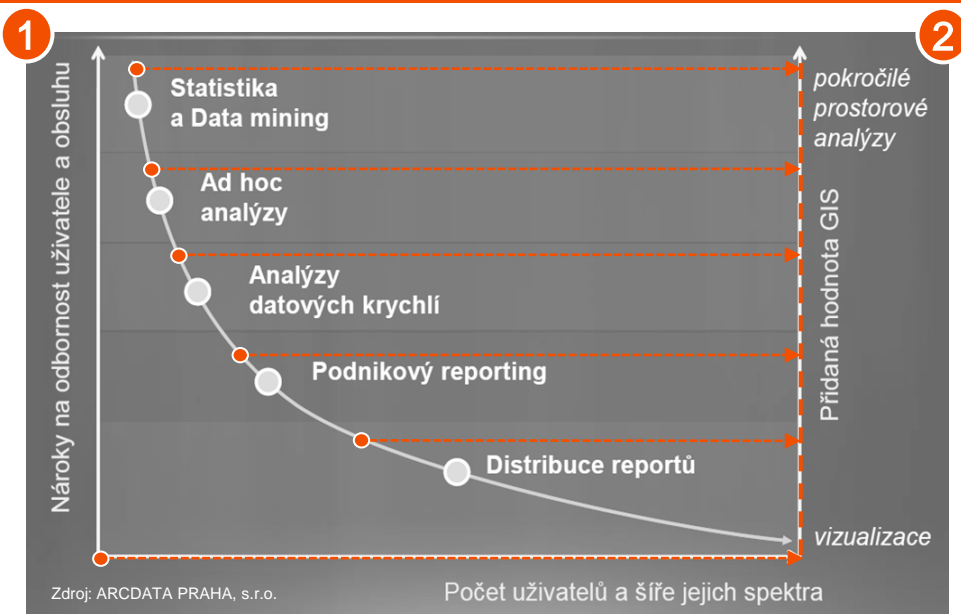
1

2

Nároky na odbornost uživatele a obsluhu

Statistika a Data mining

Ad hoc analýzy

Analýzy datových krychlí

Podnikový reporting

Distribuce reportů

pokročilé prostorové analýzy

Přidaná hodnota GIS

vizualizace

Zdroj: ARCDATA PRAHA, s.r.o.

Počet uživatelů a šíře jejich spektra